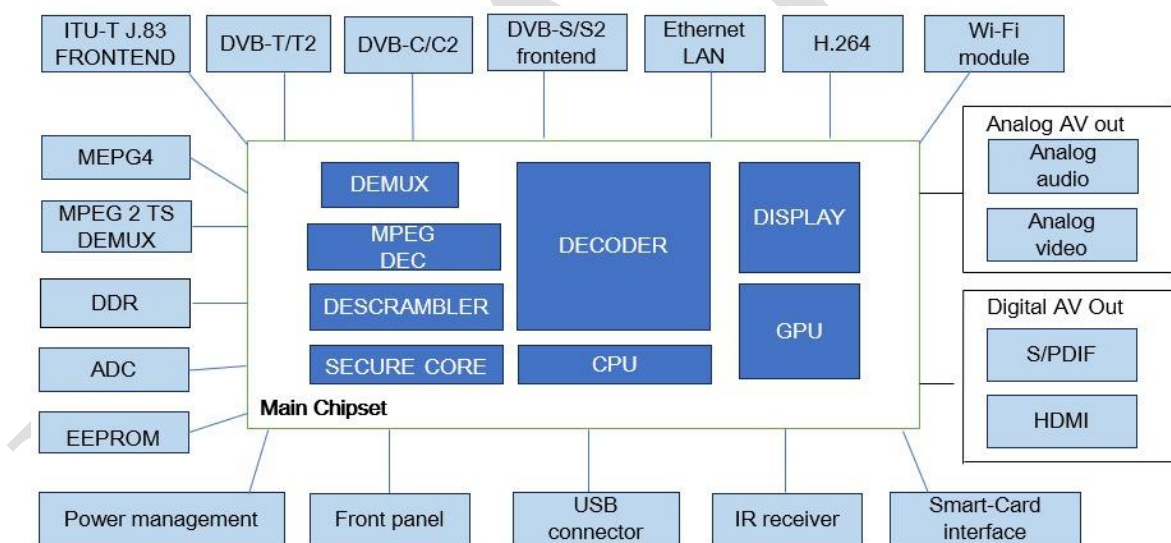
ITU-T J.83 FRONTEND

DVB-T/T2

DVB-C/C2

DVB-S/S2 frontend

Ethernet LAN

H.264

Wi-Fi module

MEPG4

MPEG 2 TS DEMUX

DDR

ADC

EEPROM

DEMUX

MPEG DEC

DESCRAMBLER

SECURE CORE

DECODER

CPU

DISPLAY

GPU

Main Chipset

Analog AV out

Analog audio

Analog video

Digital AV Out

S/PDIF

HDMI

Power management

Front panel

USB connector

IR receiver

Smart-Card interface